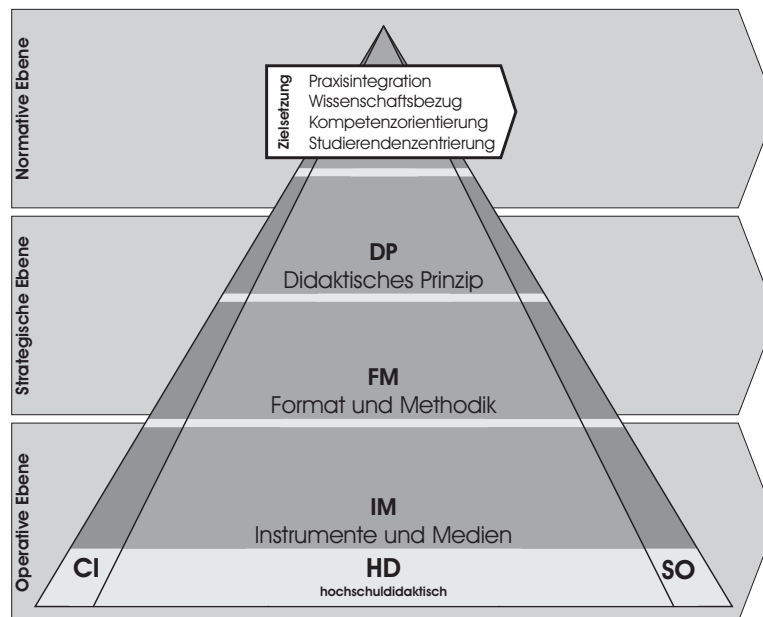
Normative Ebene

Zielsetzung
Praxisintegration
Wissenschaftsbezug
Kompetenzorientierung
Studierendenzentrierung

Strategische Ebene

DP
Didaktisches Prinzip

FM
Format und Methodik

Operative Ebene

IM
Instrumente und Medien

CI

HD
hochschuldidaktisch

SO